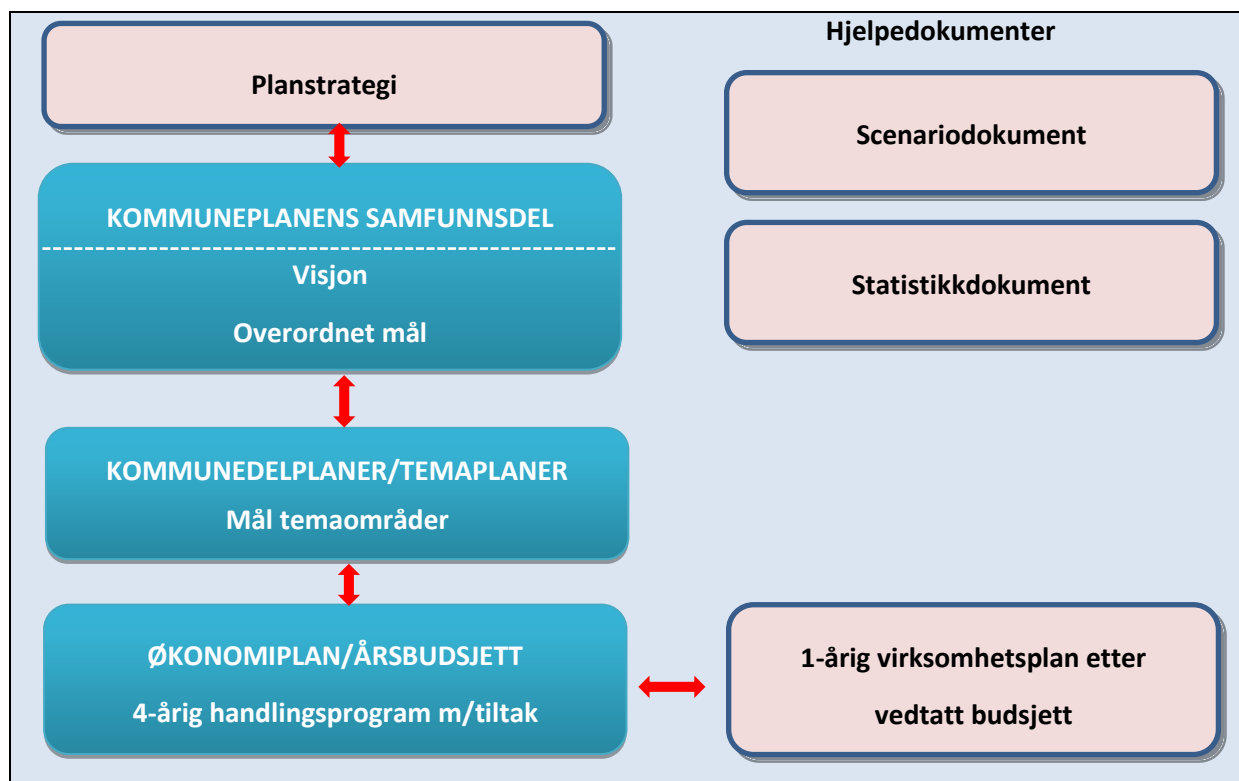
Planstrategi

Hjelpedokumenter

Scenariodokument

KOMMUNEPLANENS SAMFUNNSDEL

Visjon

Overordnet mål

Statistikkdokument

KOMMUNEDELPLANER/TEMAPLANER

Mål temaområder

ØKONOMIPLAN/ÅRSBUDSJETT

4-årig handlingsprogram m/tiltak

1-årig virksomhetsplan etter vedtatt budsjett